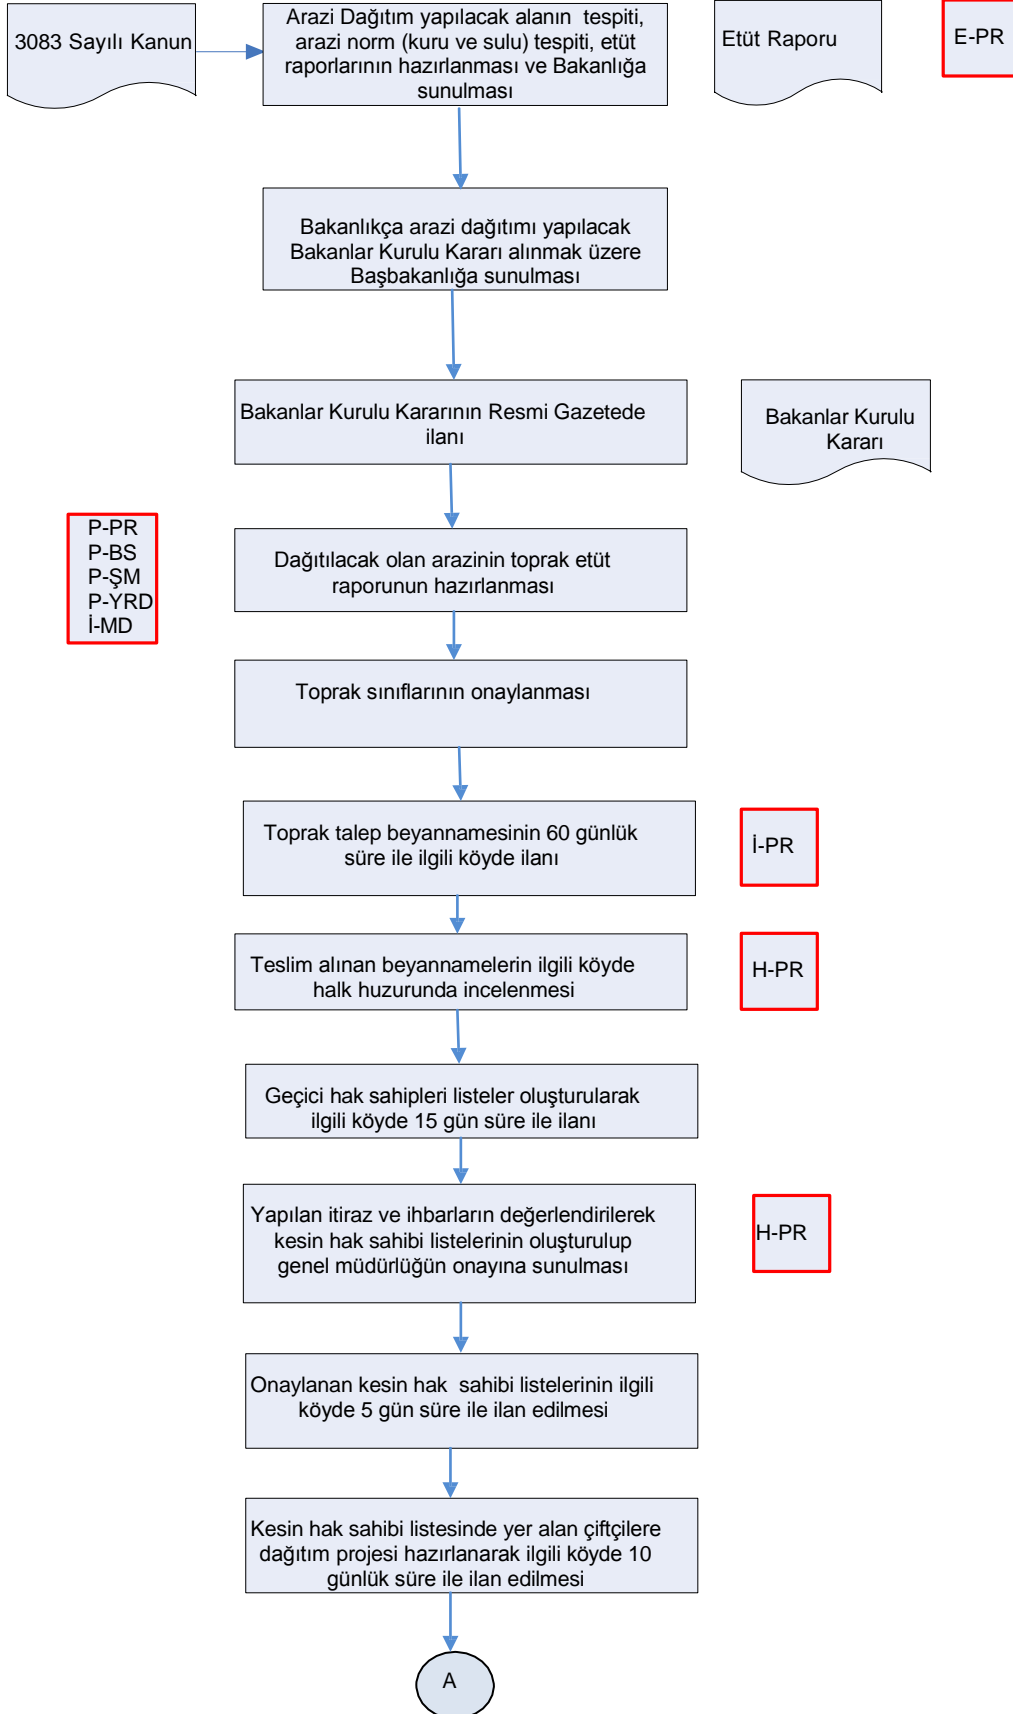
3083 Sayılı Kanun

Arazi Dağıtım yapılacak alanın tespiti, arazi norm (kuru ve sulu) tespiti, etüt raporlarının hazırlanması ve Bakanlığa sunulması

Etüt Raporu

E-PR

Bakanlıkça arazi dağıtımı yapılacak Bakanlar Kurulu Kararı alınmak üzere Başbakanlığa sunulması

Bakanlar Kurulu Kararının Resmi Gazetede ilanı

Bakanlar Kurulu Kararı

P-PR
P-BS
P-ŞM
P-YRD
İ-MD

Dağıtılacak olan arazinin toprak etüt raporunun hazırlanması

Toprak sınıflarının onaylanması

Toprak talep beyannamesinin 60 günlük süre ile ilgili köyde ilanı

İ-PR

Teslim alınan beyannamelerin ilgili köyde halk huzurunda incelenmesi

H-PR

Geçici hak sahipleri listeler oluşturularak ilgili köyde 15 gün süre ile ilanı

Yapılan itiraz ve ihbarların değerlendirilerek kesin hak sahibi listelerinin oluşturulup genel müdürlüğün onayına sunulması

H-PR

Onaylanan kesin hak sahibi listelerinin ilgili köyde 5 gün süre ile ilan edilmesi

Kesin hak sahibi listesinde yer alan çiftçilere dağıtım projesi hazırlanarak ilgili köyde 10 günlük süre ile ilan edilmesi

A